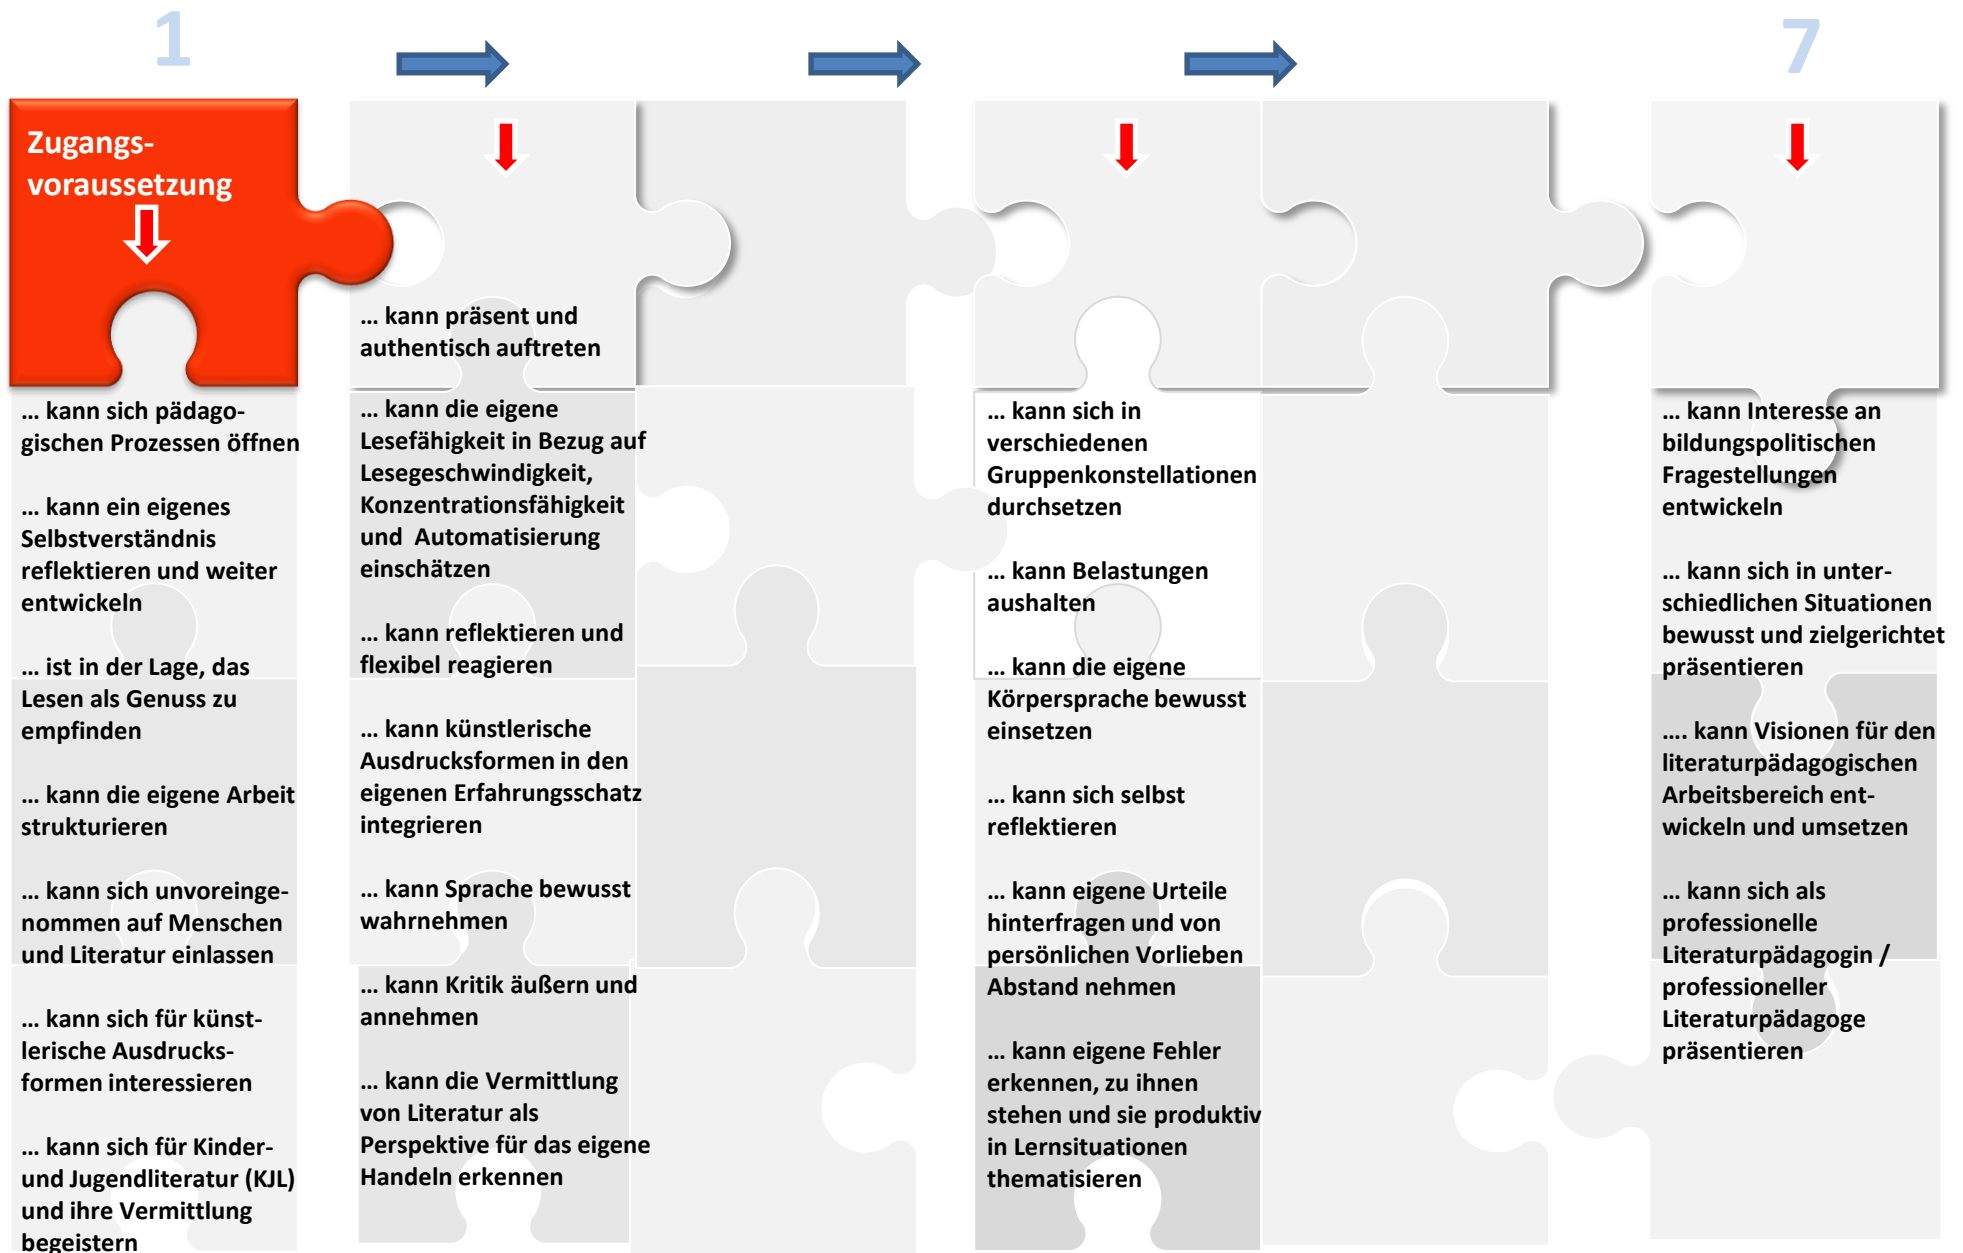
1

7

Zugangsvoraussetzung

... kann sich pädagogischen Prozessen öffnen

... kann ein eigenes Selbstverständnis reflektieren und weiter entwickeln

... ist in der Lage, das Lesen als Genuss zu empfinden

... kann die eigene Arbeit strukturieren

... kann sich unvoreingenommen auf Menschen und Literatur einlassen

... kann sich für künstlerische Ausdrucksformen interessieren

... kann sich für Kinder- und Jugendliteratur (KJL) und ihre Vermittlung begeistern

... kann präsent und authentisch auftreten

... kann die eigene Lesefähigkeit in Bezug auf Lesegeschwindigkeit, Konzentrationsfähigkeit und Automatisierung einschätzen

... kann reflektieren und flexibel reagieren

... kann künstlerische Ausdrucksformen in den eigenen Erfahrungsschatz integrieren

... kann Sprache bewusst wahrnehmen

... kann Kritik äußern und annehmen

... kann die Vermittlung von Literatur als Perspektive für das eigene Handeln erkennen

... kann sich in verschiedenen Gruppenkonstellationen durchsetzen

... kann Belastungen aushalten

... kann die eigene Körpersprache bewusst einsetzen

... kann sich selbst reflektieren

... kann eigene Urteile hinterfragen und von persönlichen Vorlieben Abstand nehmen

... kann eigene Fehler erkennen, zu ihnen stehen und sie produktiv in Lernsituationen thematisieren

... kann Interesse an bildungspolitischen Fragestellungen entwickeln

... kann sich in unterschiedlichen Situationen bewusst und zielgerichtet präsentieren

.... kann Visionen für den literaturpädagogischen Arbeitsbereich entwickeln und umsetzen

... kann sich als professionelle Literaturpädagogin / professioneller Literaturpädagoge präsentieren